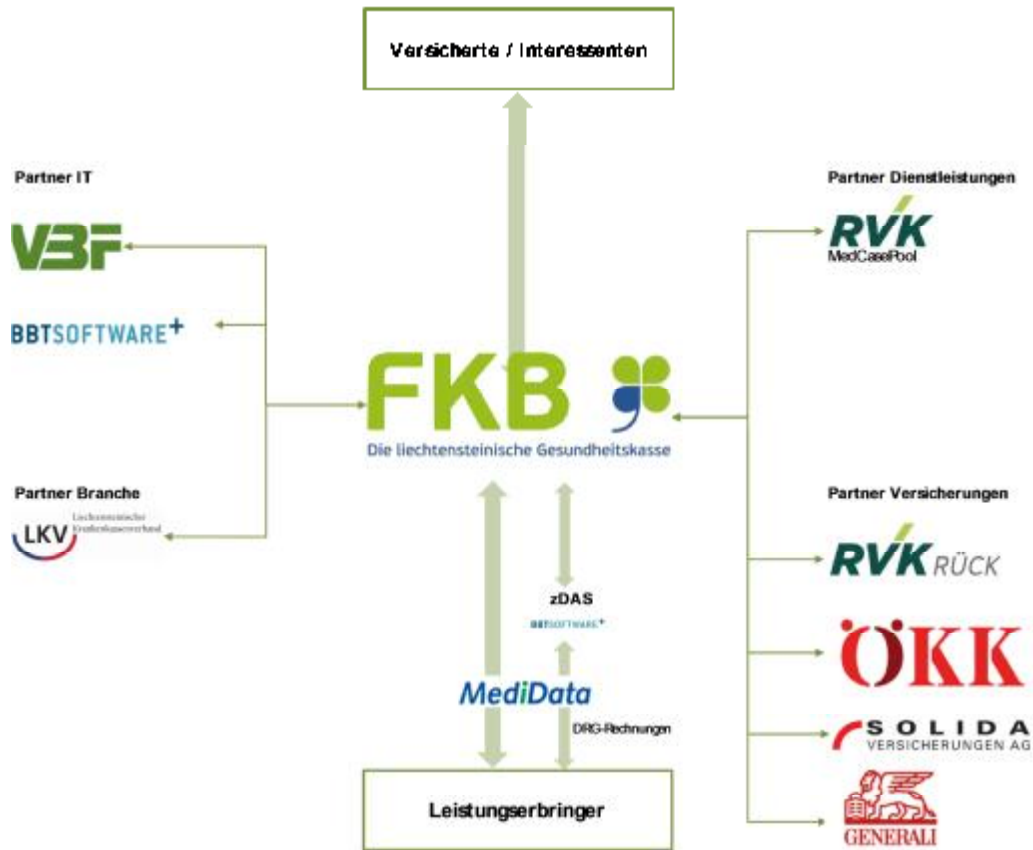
Versicherte / Interessenten

Partner IT

VBF

BBTSOFTWARE+

Partner Branche

LKV Liechtensteinischer Krankenkassenverband

FKB

Die liechtensteinische Gesundheitskasse

zDAS

BBTSOFTWARE+

MediData

DRG-Rechnungen

Leistungserbringer

Partner Dienstleistungen

RVK MedCasePool

Partner Versicherungen

RVK RÜCK

ÖKK

SOLIDA VERSICHERUNGEN AG

GENERALI